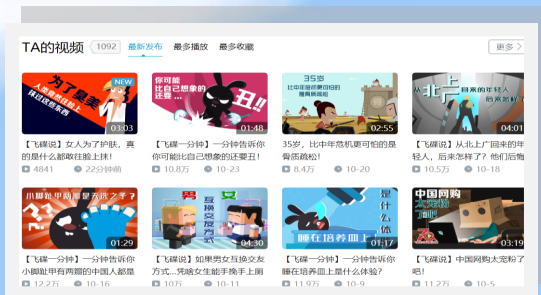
TA的视频 1092 最新发布 最多播放 最多收藏 更多 >

为了是美 NEW 03:03
【飞碟说】女人为了护肤，真的是什么都敢往脸上抹！
4841 22分钟前

你可能 比自己想象的 丑!! 01:48
【飞碟一分钟】一分钟告诉你你可能比自己想象的还要丑！
10万 10-23

35岁 02:55
35岁，比中年危机更可怕的是骨质疏松！
8.4万 10-20

北上广 04:01
【飞碟说】从北上广回来的年轻人，后来怎样了？他们后悔
10.5万 10-18

01:29
【飞碟一分钟】一分钟告诉你小脚趾甲有两瓣的中国人都是
12.2万 10-16

04:30
【飞碟说】如果男女互换交友方式…秃瞬女生能手撕手上厕
10万 10-11

是什么体验 睡在培养皿上 01:17
【飞碟一分钟】一分钟告诉你睡在培养皿上是什么体验？
11.9万 10-9

中国网购 03:19
【飞碟说】中国网购太宠粉了吧！
11.2万 10-5